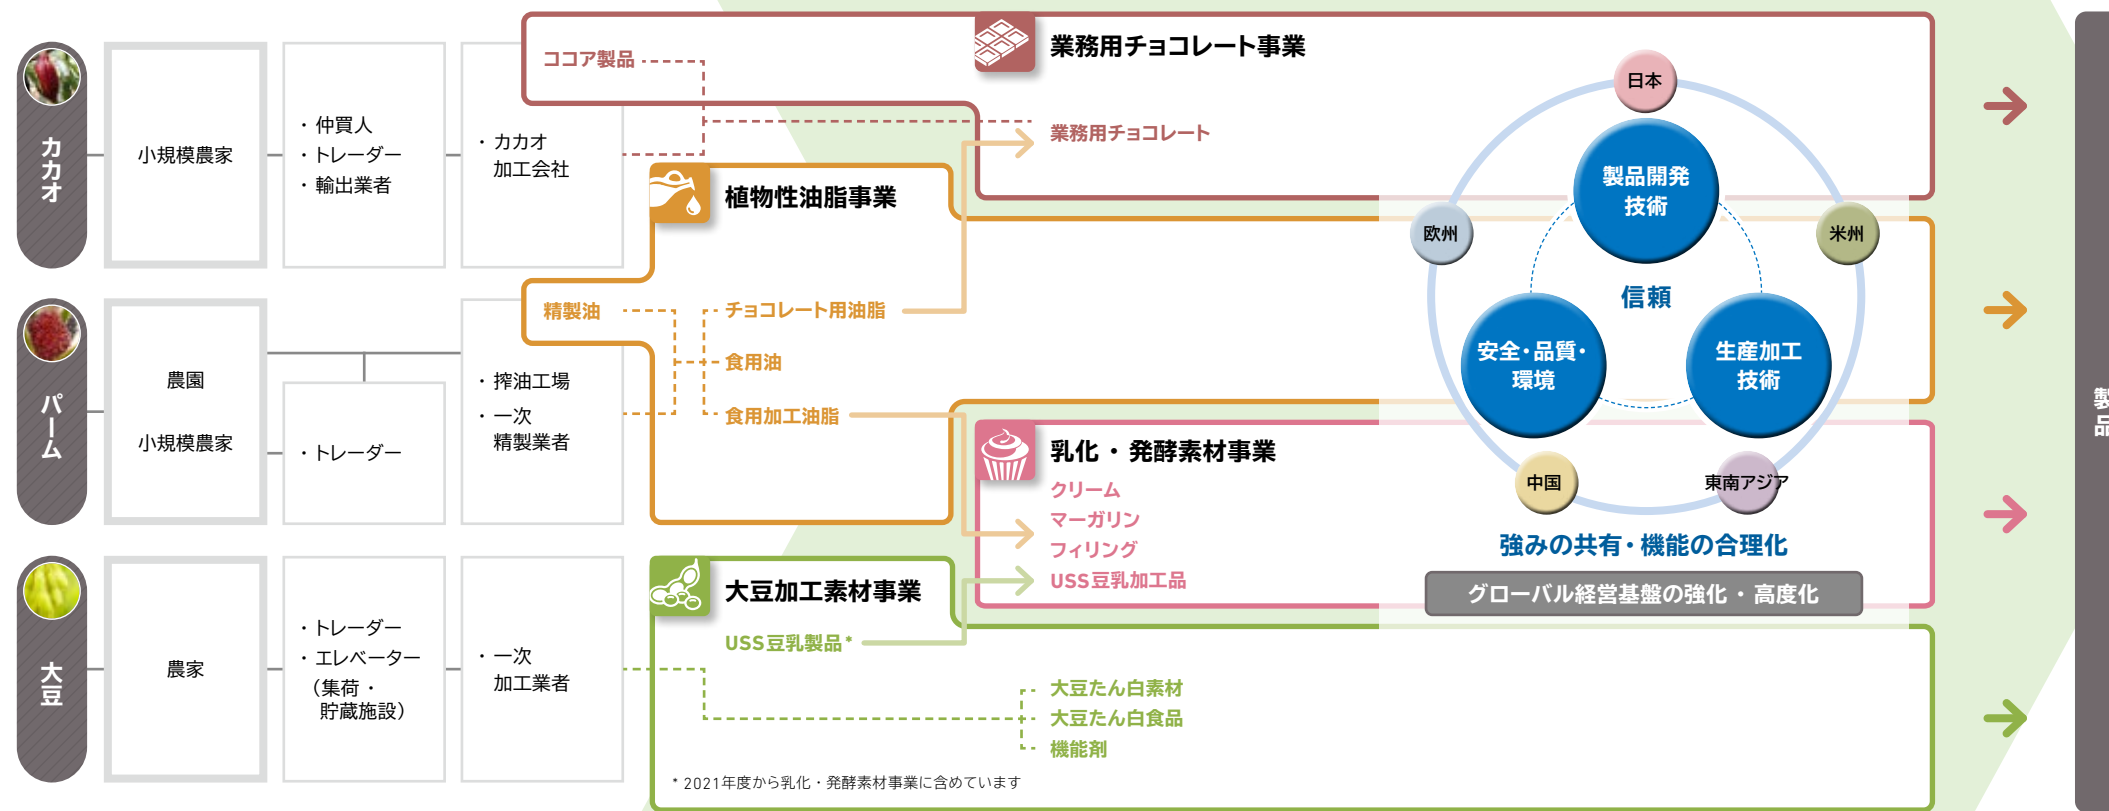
カカオ

小規模農家

・仲買人
・トレーダー
・輸出業者

・カカオ
加工会社

ココア製品

業務用チョコレート事業

業務用チョコレート

植物性油脂事業

パーム

農園

小規模農家

・トレーダー

・搾油工場
・一次
精製業者

精製油

チョコレート用油脂
食用油
食用加工油脂

乳化・発酵素材事業

クリーム
マーガリン
フィリング
USS豆乳加工品

大豆

農家

・トレーダー
・エレベーター
（集荷・
貯蔵施設）

・一次
加工業者

大豆加工素材事業

USS豆乳製品*

大豆たん白素材
大豆たん白食品
機能剤

* 2021年度から乳化・発酵素材事業に含めています

日本
欧州
米州
中国
東南アジア

製品開発
技術

信頼

安全・品質・
環境

生産加工
技術

強みの共有・機能の合理化

グローバル経営基盤の強化・高度化

製品